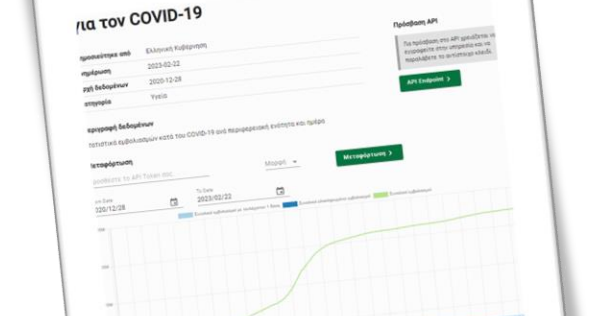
για τον COVID-19

ημοσιεύτηκε από Ελληνική Κυβέρνηση
πημέρωση 2023-02-22
ρχή δεδομένων 2020-12-28
ατηγορία Υγεία

Πρόσβαση API

Για πρόσβαση στο API χρειάζεται να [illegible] παραπέμπετε στην υπηρεσία και να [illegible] παρακάτω το αντίστοιχο κλειδί.

API Endpoint >

εριγραφή δεδομένων

τατιστικά εμβολιασμών κατά του COVID-19 ανά Περιφερειακή ενότητα και ημέρα

Μεταφόρτωση

σκόπτε το API Token σας

Μορφή

Μεταφόρτωση >

m Date
020/12/28

To Date
2023/02/22

Συνολικοί εμβολιασμοί με τουλάχιστον 1 δόση
Συνολικοί ολοκληρωμένοι εμβολιασμοί
Συνολικοί εμβολιασμοί